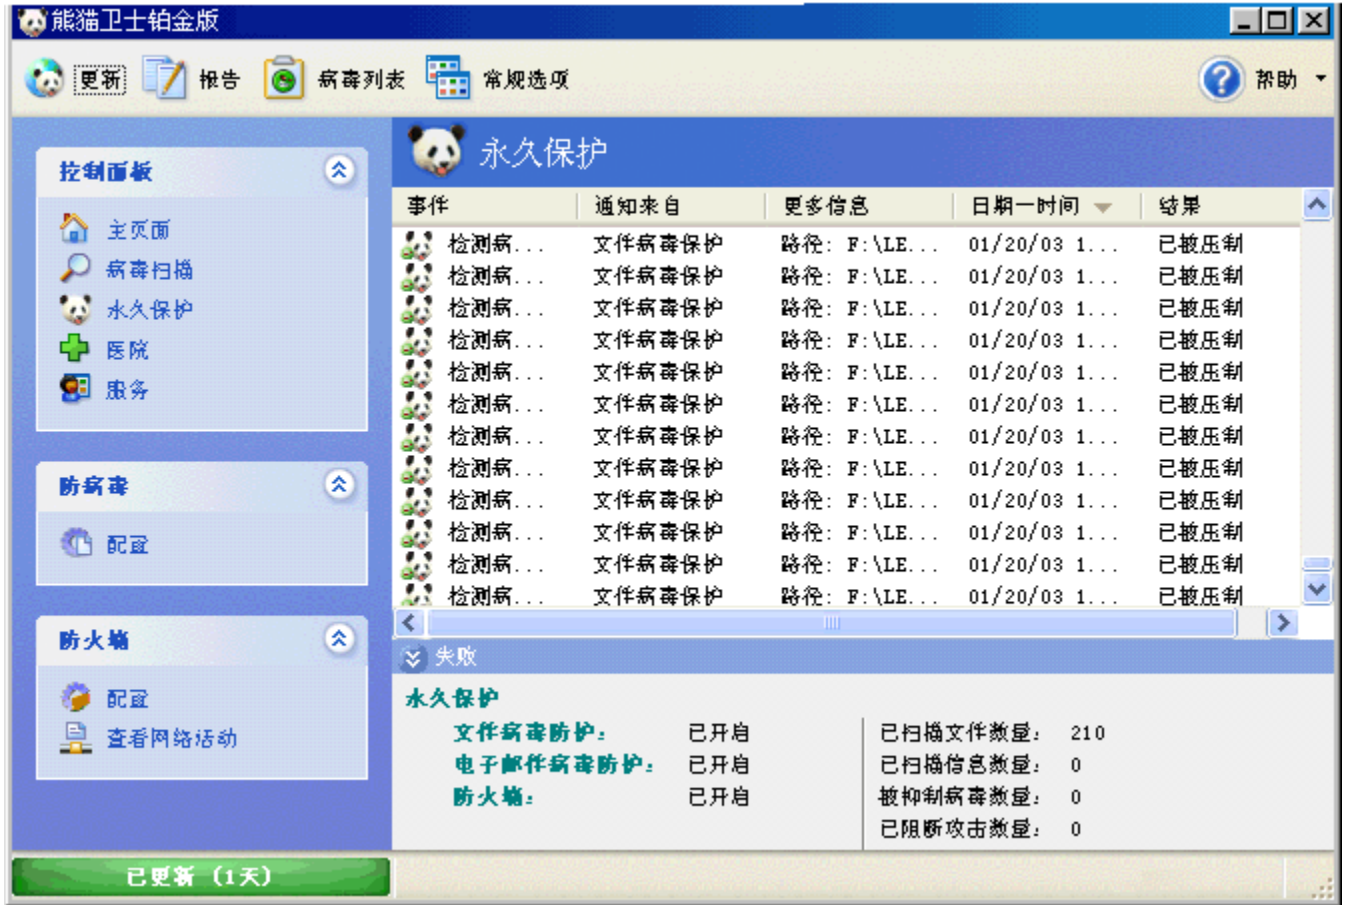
熊猫卫士铂金版

更新 报告 病毒列表 常规选项 帮助

控制面板
主页面
病毒扫描
永久保护
医院
服务

防病毒
配置

防火墙
配置
查看网络活动

已更新（1天）

永久保护

| 事件 | 通知来自 | 更多信息 | 日期－时间 | 结果 |
|---|---|---|---|---|
| 检测病... | 文件病毒保护 | 路径：F:\LE... | 01/20/03 1... | 已被压制 |
| 检测病... | 文件病毒保护 | 路径：F:\LE... | 01/20/03 1... | 已被压制 |
| 检测病... | 文件病毒保护 | 路径：F:\LE... | 01/20/03 1... | 已被压制 |
| 检测病... | 文件病毒保护 | 路径：F:\LE... | 01/20/03 1... | 已被压制 |
| 检测病... | 文件病毒保护 | 路径：F:\LE... | 01/20/03 1... | 已被压制 |
| 检测病... | 文件病毒保护 | 路径：F:\LE... | 01/20/03 1... | 已被压制 |
| 检测病... | 文件病毒保护 | 路径：F:\LE... | 01/20/03 1... | 已被压制 |
| 检测病... | 文件病毒保护 | 路径：F:\LE... | 01/20/03 1... | 已被压制 |
| 检测病... | 文件病毒保护 | 路径：F:\LE... | 01/20/03 1... | 已被压制 |
| 检测病... | 文件病毒保护 | 路径：F:\LE... | 01/20/03 1... | 已被压制 |
| 检测病... | 文件病毒保护 | 路径：F:\LE... | 01/20/03 1... | 已被压制 |
| 检测病... | 文件病毒保护 | 路径：F:\LE... | 01/20/03 1... | 已被压制 |

失败

永久保护
文件病毒防护： 已开启
电子邮件病毒防护： 已开启
防火墙： 已开启

已扫描文件数量： 210
已扫描信息数量： 0
被抑制病毒数量： 0
已阻断攻击数量： 0